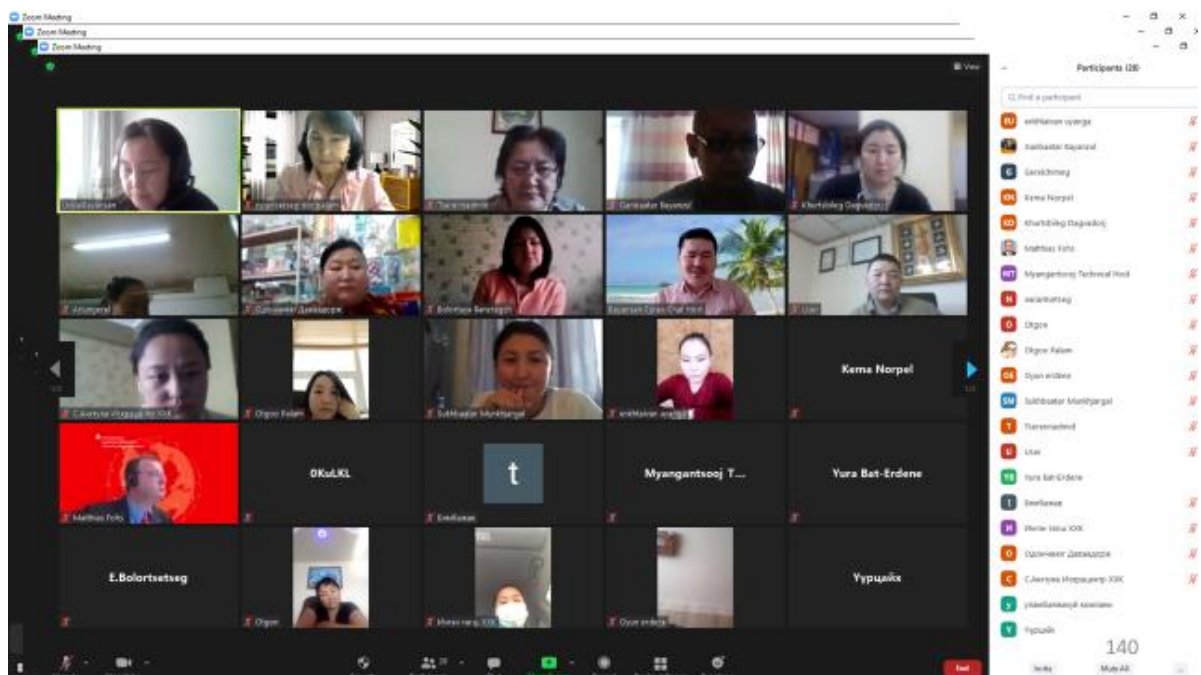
Zoom Meeting
Zoom Meeting
Zoom Meeting

View

Undarmaa Bayasgalan
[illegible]
Tserenpuntsag
Ganbaatar Bayarsaikhan
Khurtsbileg Dagvadorj
Altangerel
Одгэрэл Даваадорж
Bolormaa Bevsterdalai
Bayarsaikhan
User
С.Азтуяа Изгарнуулагч ХХК
Otgoo Balam
Sukhbaatar Munkhjargal
enkhtsetseg
Kema Norpel
Matthias Fohs
0KuLKL
t
Emiliamaa
Myangantsooj T...
Yura Bat-Erdene
E.Bolortsetseg
Otgon
Имээ Ганцэг ХХК
Oyun erdene
Үүрцайх

Participants (28)
Find a participant
enkhtsetsen uyanga
Ganbaatar Bayarsaikhan
Gerelchimeg
Kema Norpel
Khurtsbileg Dagvadorj
Matthias Fohs
Myangantsooj Technical Host
nasanbattsog
Otgon
Otgoo Balam
Oyun erdene
Sukhbaatar Munkhjargal
Tserenpuntsag
User
Yura Bat-Erdene
Emiliamaa
Имээ Ганцэг ХХК
Одончимэг Даваадорж
С.Азтуяа Изгарнуулагч ХХК
улаанбаатарын компани
Үүрцайх

140
Invite
Mute All
End